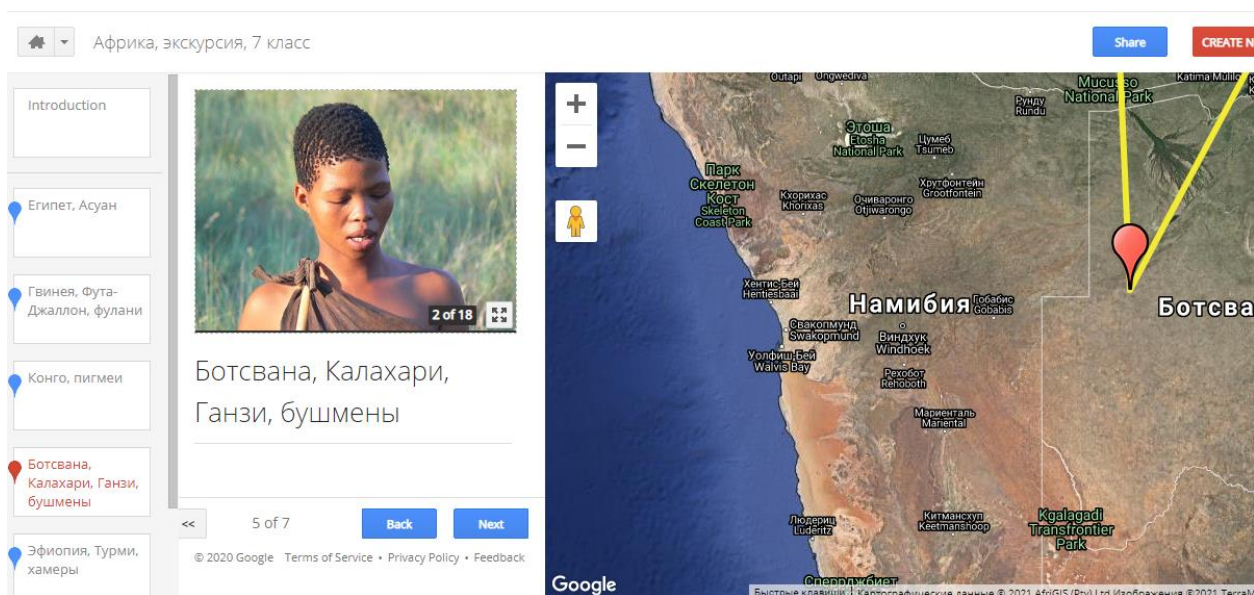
Африка, экскурсия, 7 класс

Share

CREATE N

Introduction

Египет, Асуан

Гвинея, Фута-Джаллон, фулани

Конго, пигмеи

Ботсвана, Калахари, Ганзи, бушмены

Эфиопия, Турми, хамеры

2 of 18

Ботсвана, Калахари, Ганзи, бушмены

<<

5 of 7

Back

Next

© 2020 Google Terms of Service • Privacy Policy • Feedback

+

−

Outapi Ongwediva

Mucusso National Park

Katima Mulilo

Рунду Rundu

Этоша Etosha National Park

Цумеб Tsumeb

Парк Скелетон Кост Skeleton Coast Park

Кхорихас Khorixas

Очиваронго Otjiwarongo

Хрутфонтейн Grootfontein

Хентис-Бей Henties Baai

Намибия

Гобабис Gobabis

Ботсва

Свакопмунд Swakopmund

Виндхук Windhoek

Уолфиш-Бей Walvis Bay

Рехобот Rehoboth

Мариенталь Mariental

Китмансхуп Keetmanshoop

Kgalagadi Transfrontier Park

Людериц Lüderitz

Google

Оранжемунд

Быстрые клавиши Картографические данные © 2021 AfriGIS (Pty) Ltd Изображения ©2021 TerraM